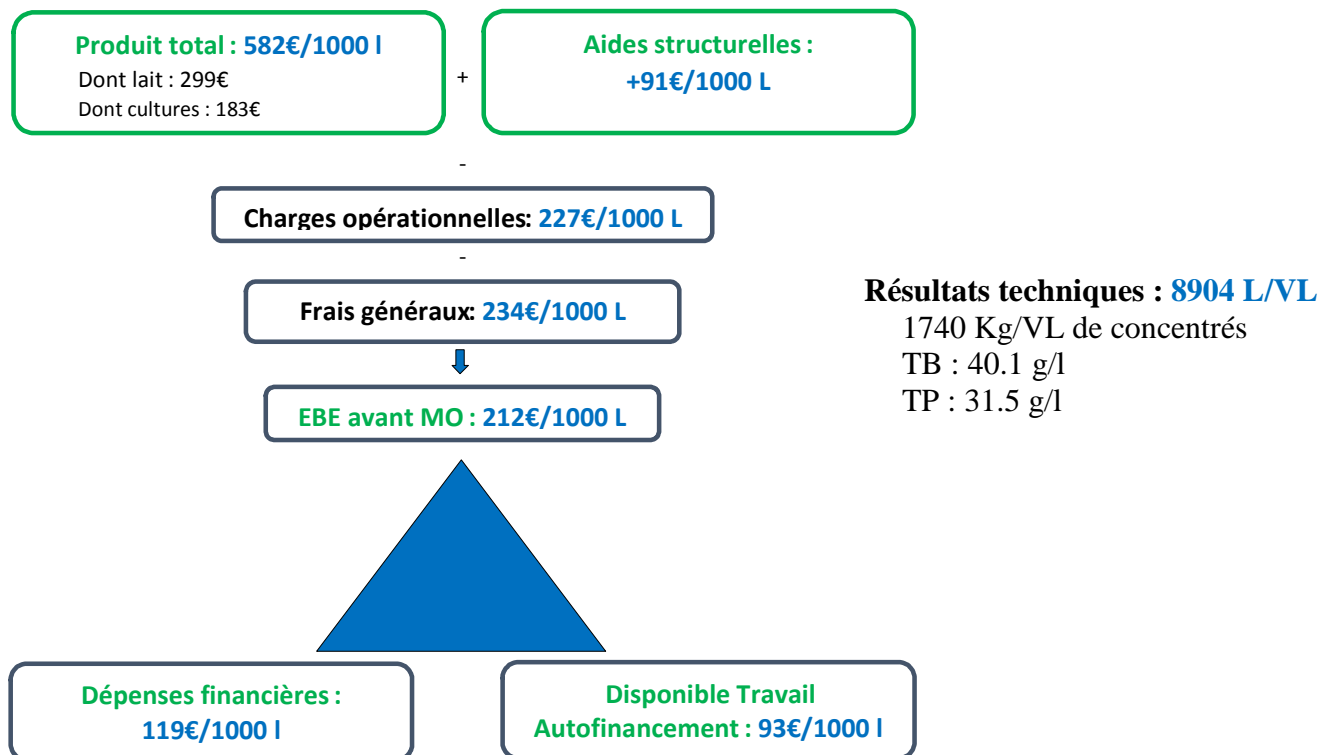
Produit total : 582€/1000 l
Dont lait : 299€
Dont cultures : 183€

+

Aides structurelles :
+91€/1000 L

-

Charges opérationnelles: 227€/1000 L

-

Frais généraux: 234€/1000 L

EBE avant MO : 212€/1000 L

Résultats techniques : 8904 L/VL
1740 Kg/VL de concentrés
TB : 40.1 g/l
TP : 31.5 g/l

Dépenses financières :
119€/1000 l

Disponible Travail
Autofinancement : 93€/1000 l